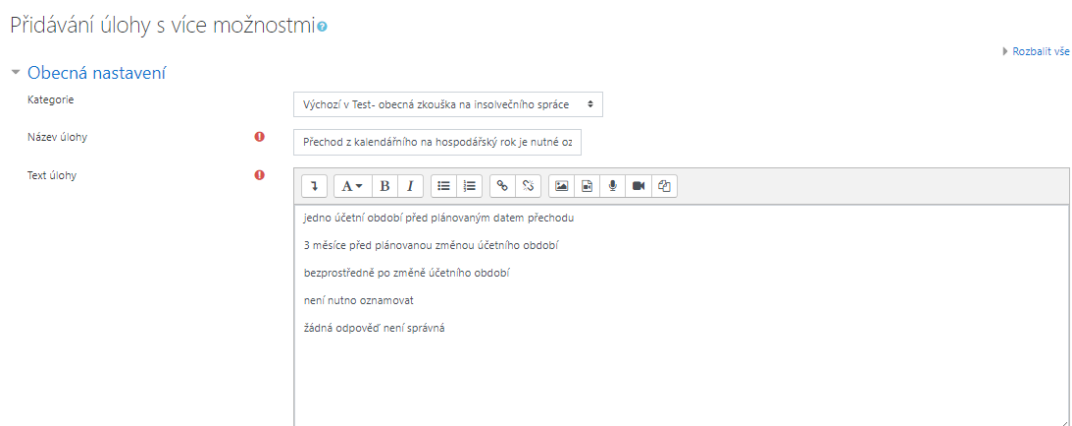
Přidávání úlohy s více možnostmi

Rozbalit vše

Obecná nastavení

Kategorie
Výchozí v Test- obecná zkouška na insolvečního správce

Název úlohy
Přechod z kalendářního na hospodářský rok je nutné oz

Text úlohy

A B I

jedno účetní období před plánovaným datem přechodu

3 měsíce před plánovanou změnou účetního období

bezprostředně po změně účetního období

není nutno oznamovat

žádná odpověď není správná